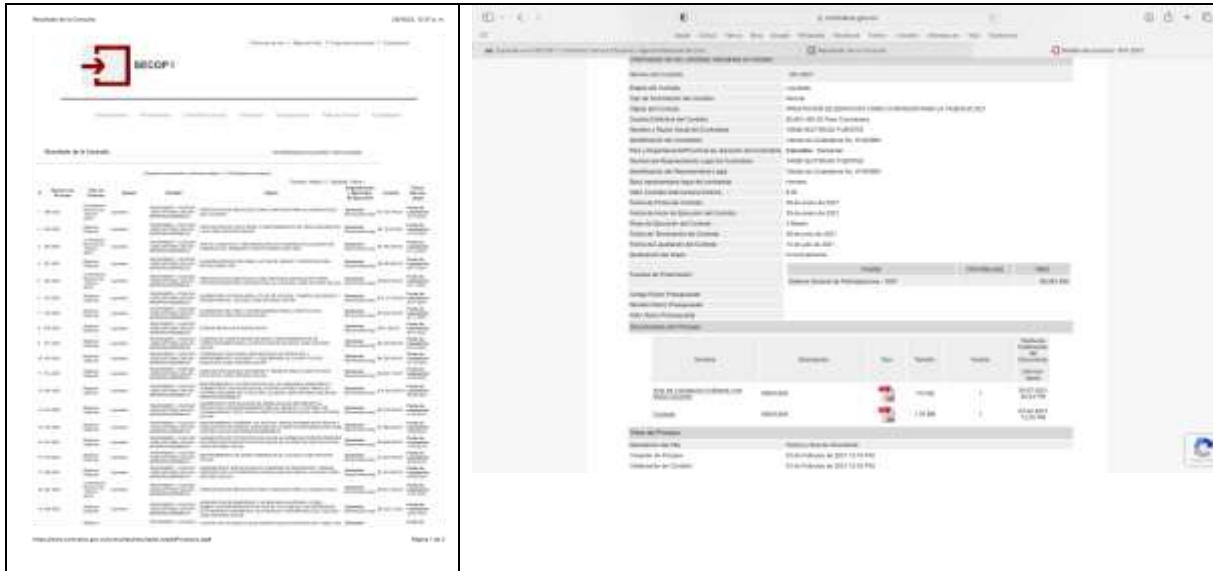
Resultado de la Consulta

SECOP I

Resultado de la Consulta

https://www.contratos.gov.co/consultas/resultadoListadoProcesos.jsp#

Página 1 de 2

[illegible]

Información de los Contratos Asociados al Proceso

| | |
|---|---|
| Número del Contrato | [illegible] |
| Estado del Contrato | Liquidado |
| Tipo de Contrato | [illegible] |
| Objeto del Contrato | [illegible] |
| Cuantía Definitiva del Contrato | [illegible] |
| Nombre o Razón Social del Contratista | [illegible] |
| Identificación del Contratista | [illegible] |
| País y Departamento/Provincia de ubicación del Contratista | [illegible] |
| Nombre del Representante Legal del Contratista | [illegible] |
| Identificación del Representante Legal | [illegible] |
| País y Departamento/Provincia del Representante Legal | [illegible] |
| Valor Contrato Interventoría Externa | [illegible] |
| Fecha de Firma del Contrato | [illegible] |
| Fecha de Inicio de Ejecución del Contrato | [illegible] |
| Plazo de Ejecución del Contrato | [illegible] |
| Fecha de Terminación del Contrato | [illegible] |
| Fecha de Liquidación del Contrato | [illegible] |
| Destinación del Gasto | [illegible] |
| Fuentes de Financiación | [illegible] |
| Código Rubro Presupuestal | |
| Nombre Rubro Presupuestal | |
| Valor Rubro Presupuestal | |

Documentos del Proceso

Información del Proceso

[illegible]